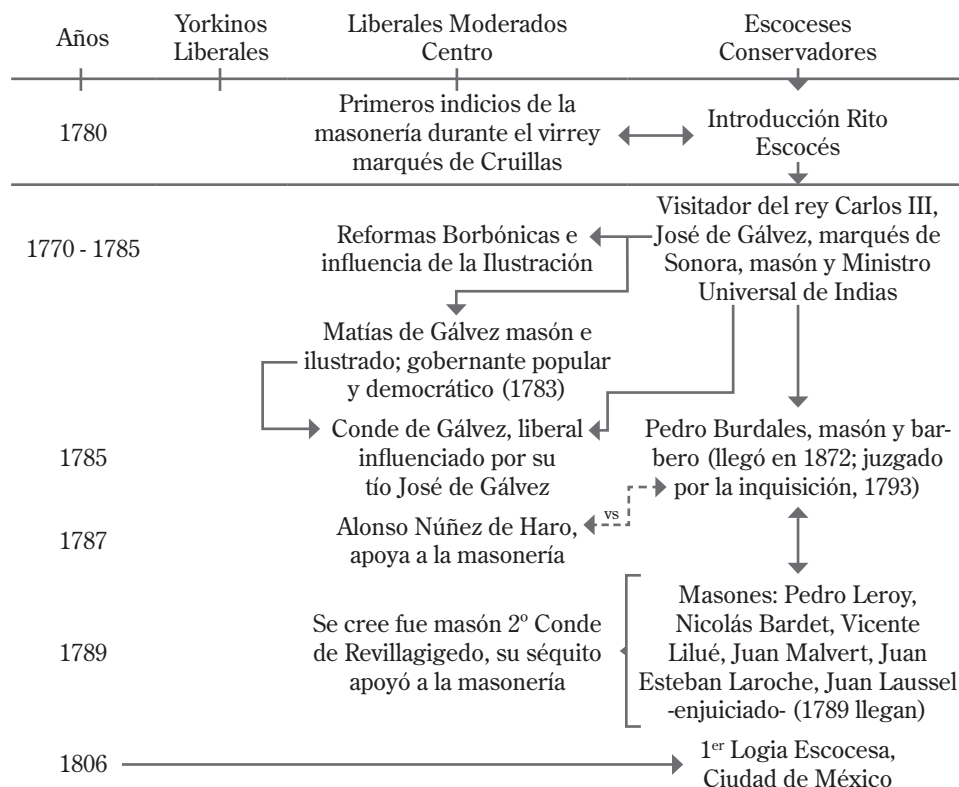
Años

Yorkinos Liberales

Liberales Moderados Centro

Escoceses Conservadores

1780

Primeros indicios de la masonería durante el virrey marqués de Cruillas

Introducción Rito Escocés

1770 - 1785

Reformas Borbónicas e influencia de la Ilustración

Visitador del rey Carlos III, José de Gálvez, marqués de Sonora, masón y Ministro Universal de Indias

Matías de Gálvez masón e ilustrado; gobernante popular y democrático (1783)

1785

Conde de Gálvez, liberal influenciado por su tío José de Gálvez

Pedro Burdales, masón y barbero (llegó en 1872; juzgado por la inquisición, 1793)

vs

1787

Alonso Núñez de Haro, apoya a la masonería

1789

Se cree fue masón 2º Conde de Revillagigedo, su séquito apoyó a la masonería

Masones: Pedro Leroy, Nicolás Bardet, Vicente Lilué, Juan Malvert, Juan Esteban Laroche, Juan Laussel -enjuiciado- (1789 llegan)

1806

1$^{er}$ Logia Escocesa, Ciudad de México